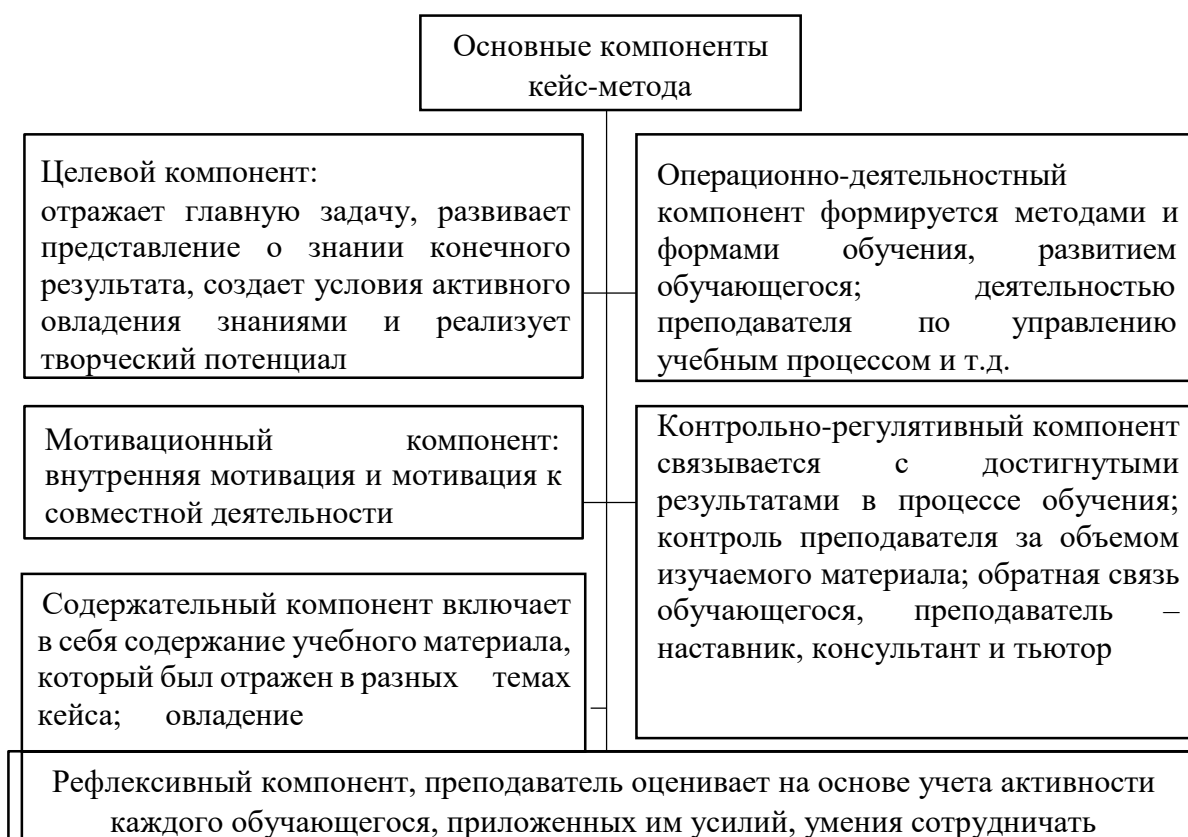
Основные компоненты кейс-метода

Целевой компонент:
отражает главную задачу, развивает представление о знании конечного результата, создает условия активного овладения знаниями и реализует творческий потенциал

Мотивационный компонент: внутренняя мотивация и мотивация к совместной деятельности

Содержательный компонент включает в себя содержание учебного материала, который был отражен в разных темах кейса; овладение

Операционно-деятельностный компонент формируется методами и формами обучения, развитием обучающегося; деятельностью преподавателя по управлению учебным процессом и т.д.

Контрольно-регулятивный компонент связывается с достигнутыми результатами в процессе обучения; контроль преподавателя за объемом изучаемого материала; обратная связь обучающегося, преподаватель – наставник, консультант и тьютор

Рефлексивный компонент, преподаватель оценивает на основе учета активности каждого обучающегося, приложенных им усилий, умения сотрудничать